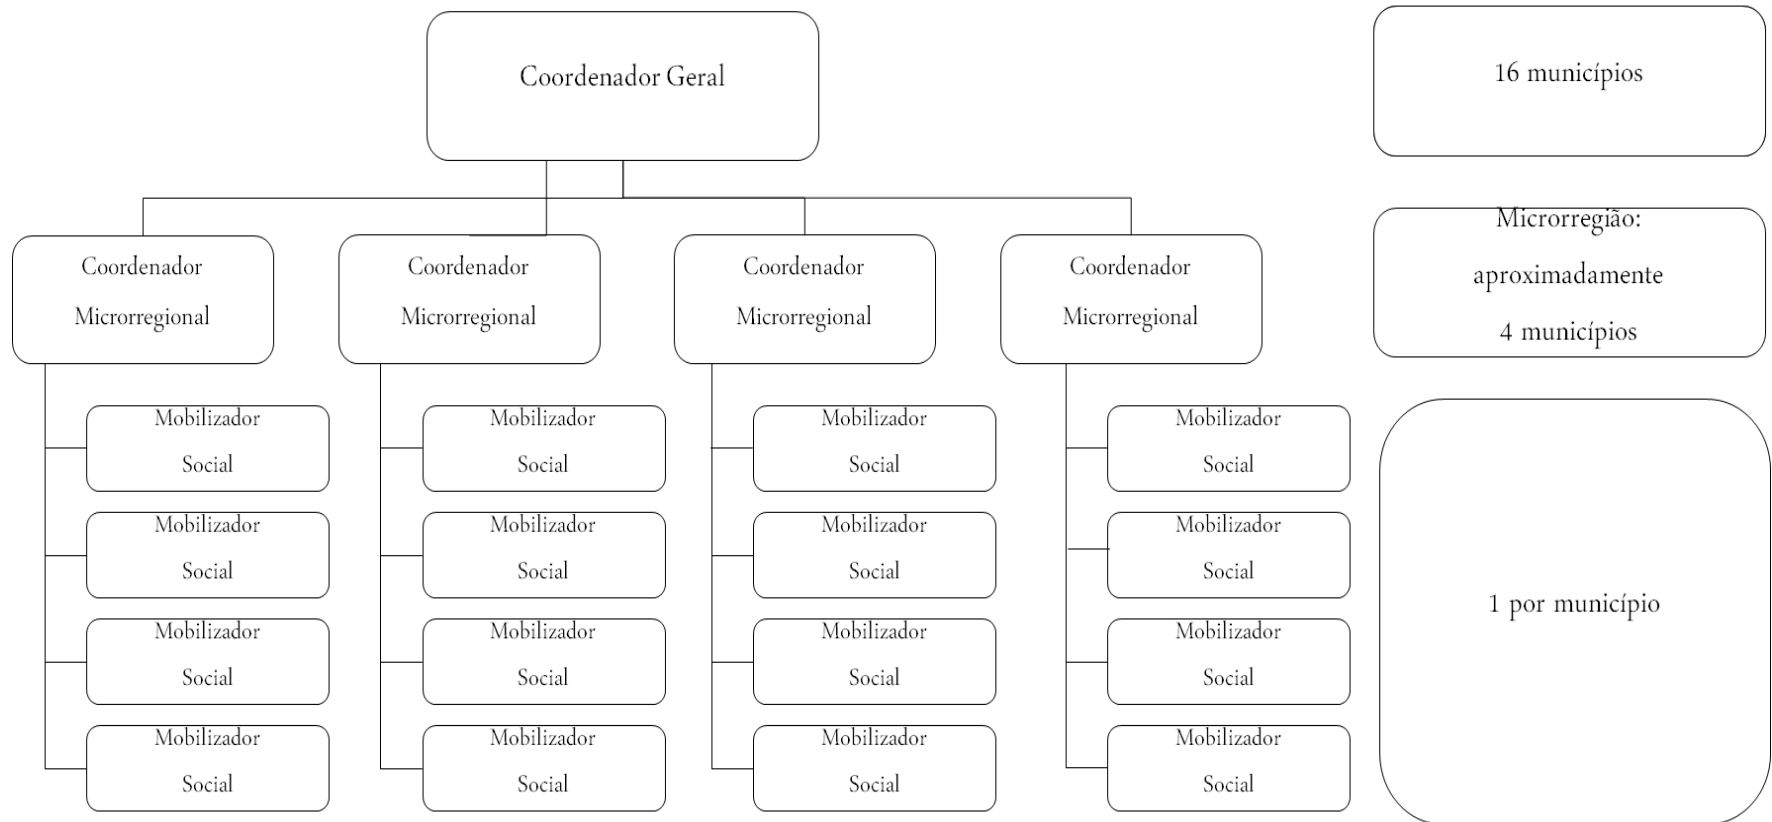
Coordenador Geral

16 municípios

Coordenador Microrregional

Mobilizador Social

Mobilizador Social

Mobilizador Social

Mobilizador Social

Coordenador Microrregional

Mobilizador Social

Mobilizador Social

Mobilizador Social

Mobilizador Social

Coordenador Microrregional

Mobilizador Social

Mobilizador Social

Mobilizador Social

Mobilizador Social

Coordenador Microrregional

Mobilizador Social

Mobilizador Social

Mobilizador Social

Mobilizador Social

Microrregião: aproximadamente 4 municípios

1 por município